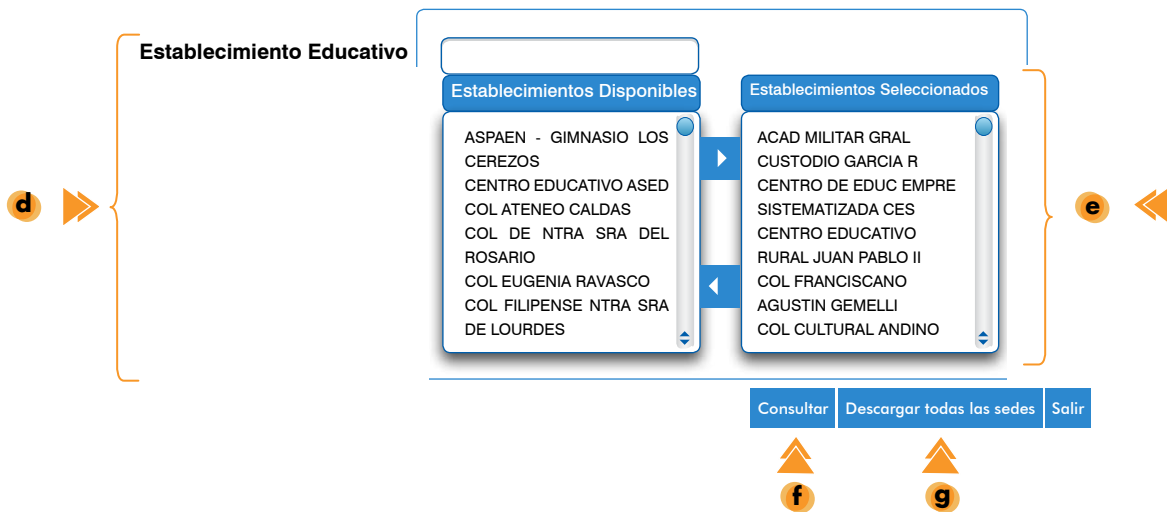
Establecimiento Educativo

d

Establecimientos Disponibles

ASPAEN - GIMNASIO LOS CEREZOS
CENTRO EDUCATIVO ASED
COL ATENEO CALDAS
COL DE NTRA SRA DEL ROSARIO
COL EUGENIA RAVASCO
COL FILIPENSE NTRA SRA DE LOURDES

Establecimientos Seleccionados

ACAD MILITAR GRAL CUSTODIO GARCIA R
CENTRO DE EDUC EMPRE SISTEMATIZADA CES
CENTRO EDUCATIVO RURAL JUAN PABLO II
COL FRANCISCANO AGUSTIN GEMELLI
COL CULTURAL ANDINO

e

Consultar
Descargar todas las sedes
Salir

f

g